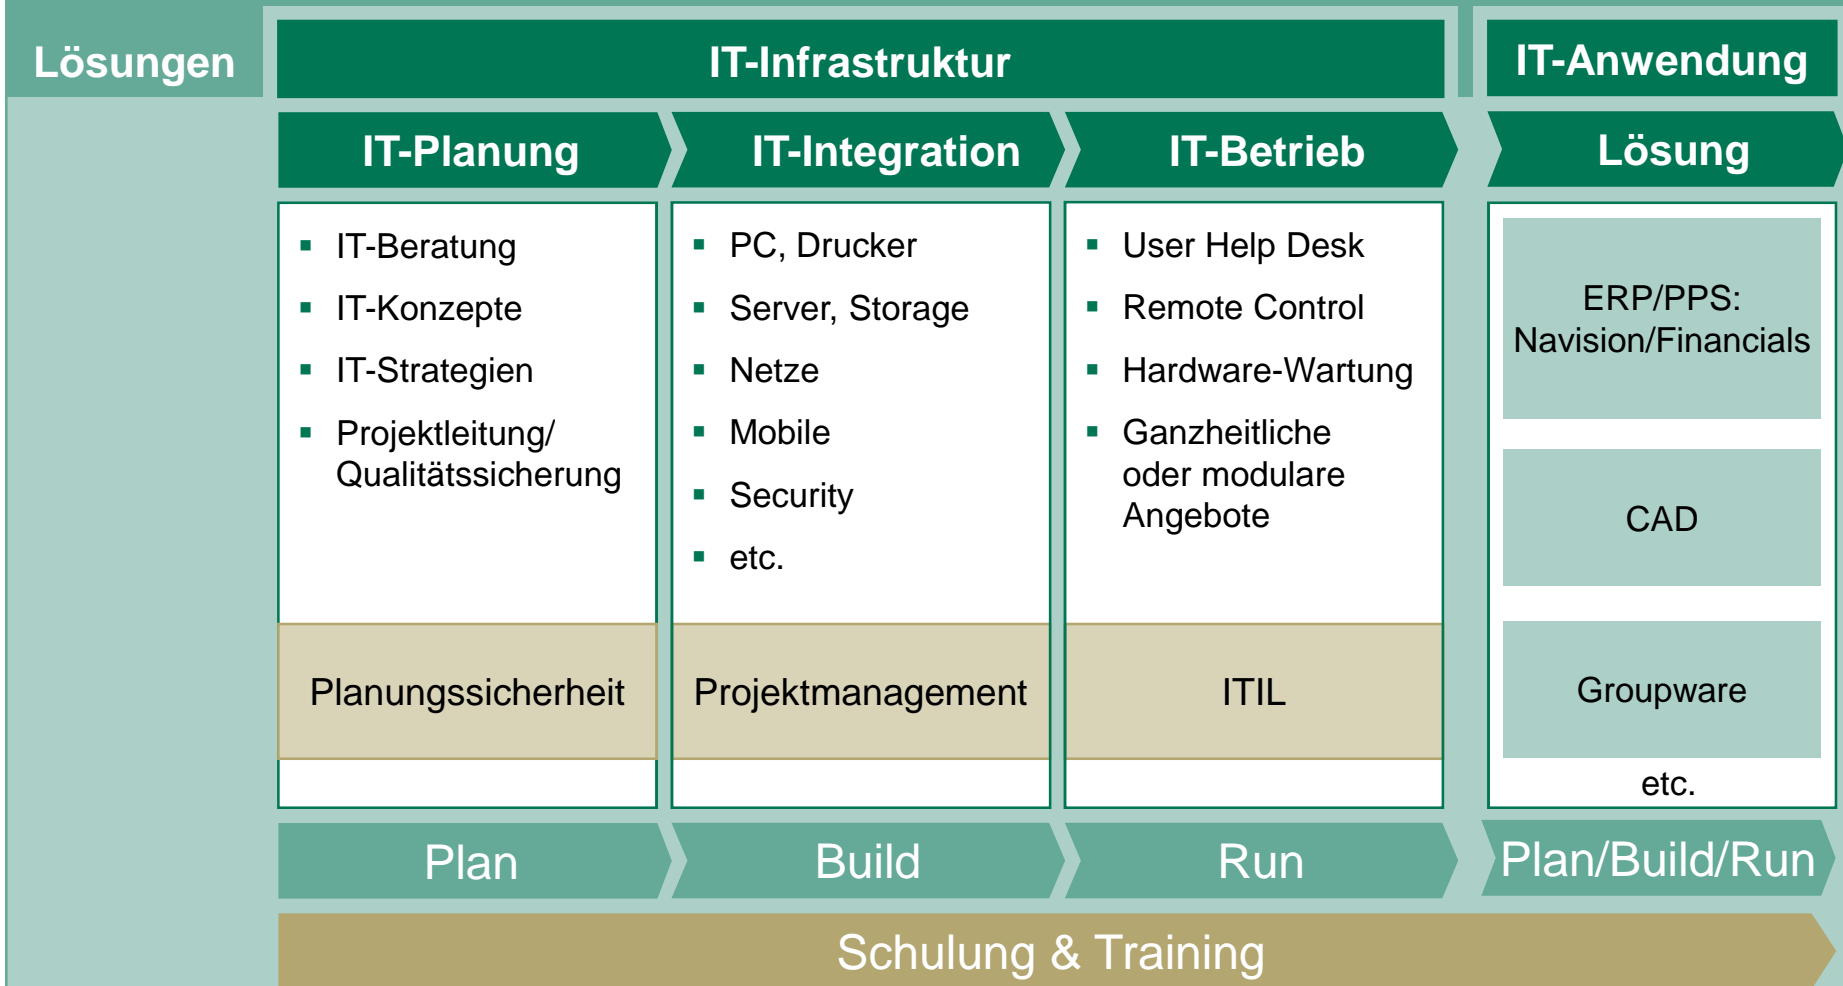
Lösungen

IT-Infrastruktur

IT-Anwendung

IT-Planung

IT-Integration

IT-Betrieb

Lösung

- IT-Beratung
- IT-Konzepte
- IT-Strategien
- Projektleitung/ Qualitätssicherung

Planungssicherheit

- PC, Drucker
- Server, Storage
- Netze
- Mobile
- Security
- etc.

Projektmanagement

- User Help Desk
- Remote Control
- Hardware-Wartung
- Ganzheitliche oder modulare Angebote

ITIL

ERP/PPS: Navision/Financials

CAD

Groupware

etc.

Plan

Build

Run

Plan/Build/Run

Schulung & Training